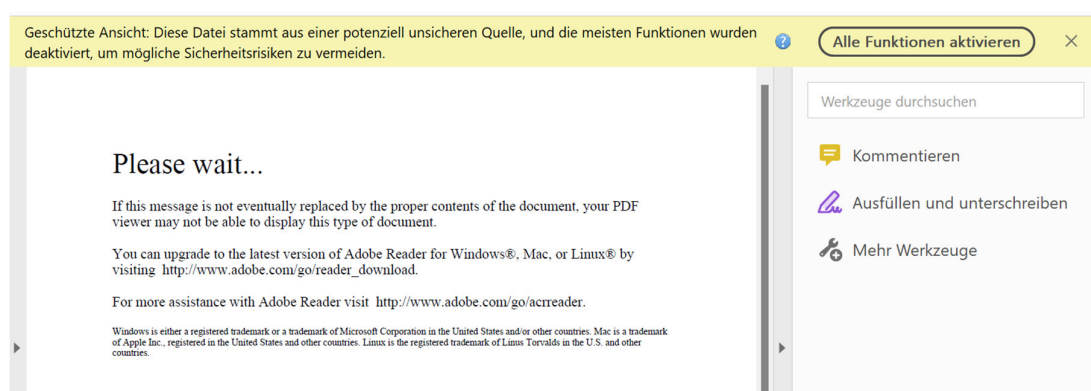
Geschützte Ansicht: Diese Datei stammt aus einer potenziell unsicheren Quelle, und die meisten Funktionen wurden deaktiviert, um mögliche Sicherheitsrisiken zu vermeiden.

Alle Funktionen aktivieren

Please wait...

If this message is not eventually replaced by the proper contents of the document, your PDF viewer may not be able to display this type of document.

You can upgrade to the latest version of Adobe Reader for Windows®, Mac, or Linux® by visiting http://www.adobe.com/go/reader_download.

For more assistance with Adobe Reader visit http://www.adobe.com/go/acrreader.

Windows is either a registered trademark or a trademark of Microsoft Corporation in the United States and/or other countries. Mac is a trademark of Apple Inc., registered in the United States and other countries. Linux is the registered trademark of Linus Torvalds in the U.S. and other countries.

Werkzeuge durchsuchen

Kommentieren

Ausfüllen und unterschreiben

Mehr Werkzeuge